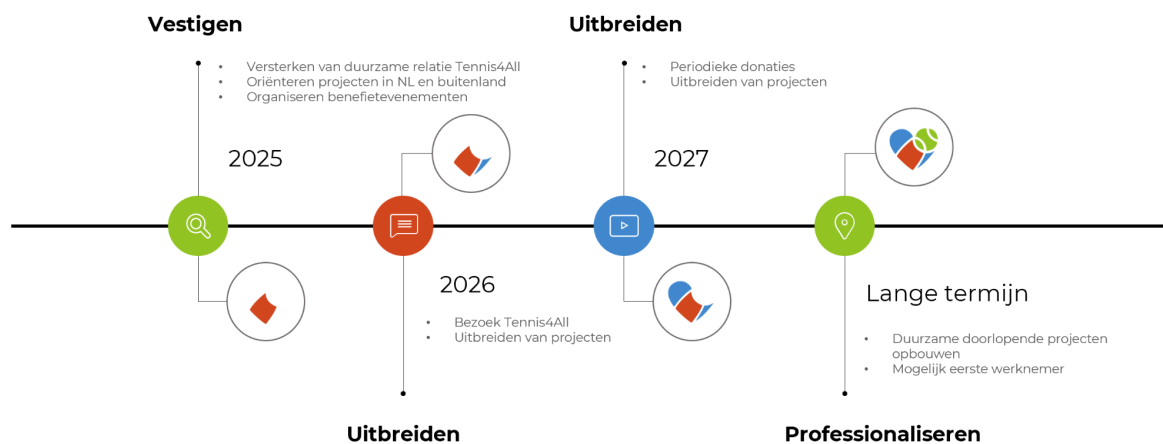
Vestigen

- Versterken van duurzame relatie Tennis4All
- Oriënteren projecten in NL en buitenland
- Organiseren benefietevenementen

2025

Uitbreiden

- Periodieke donaties
- Uitbreiden van projecten

2027

2026

- Bezoek Tennis4All
- Uitbreiden van projecten

Uitbreiden

Lange termijn

- Duurzame doorlopende projecten opbouwen
- Mogelijk eerste werknemer

Professionaliseren